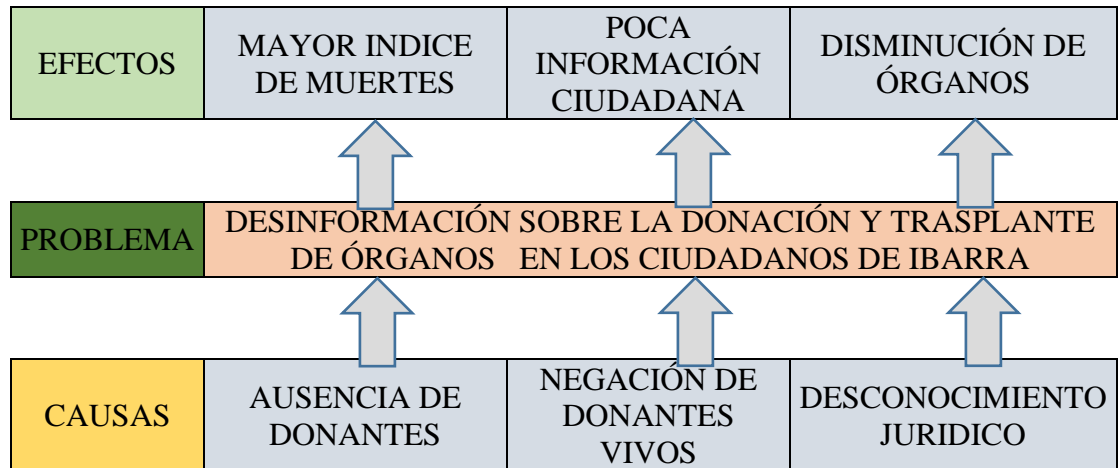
EFECTOS

MAYOR INDICE DE MUERTES

POCA INFORMACIÓN CIUDADANA

DISMINUCIÓN DE ÓRGANOS

PROBLEMA

DESINFORMACIÓN SOBRE LA DONACIÓN Y TRASPLANTE DE ÓRGANOS EN LOS CIUDADANOS DE IBARRA

CAUSAS

AUSENCIA DE DONANTES

NEGACIÓN DE DONANTES VIVOS

DESCONOCIMIENTO JURIDICO